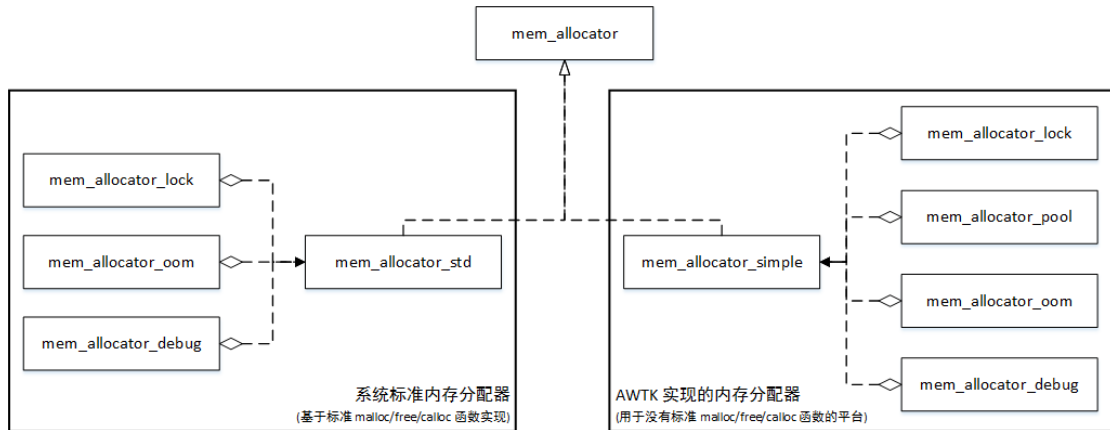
mem_allocator

mem_allocator_lock

mem_allocator_oom

mem_allocator_debug

mem_allocator_std

系统标准内存分配器
(基于标准 malloc/free/calloc 函数实现)

mem_allocator_simple

mem_allocator_lock

mem_allocator_pool

mem_allocator_oom

mem_allocator_debug

AWTK 实现的内存分配器
(用于没有标准 malloc/free/calloc 函数的平台)